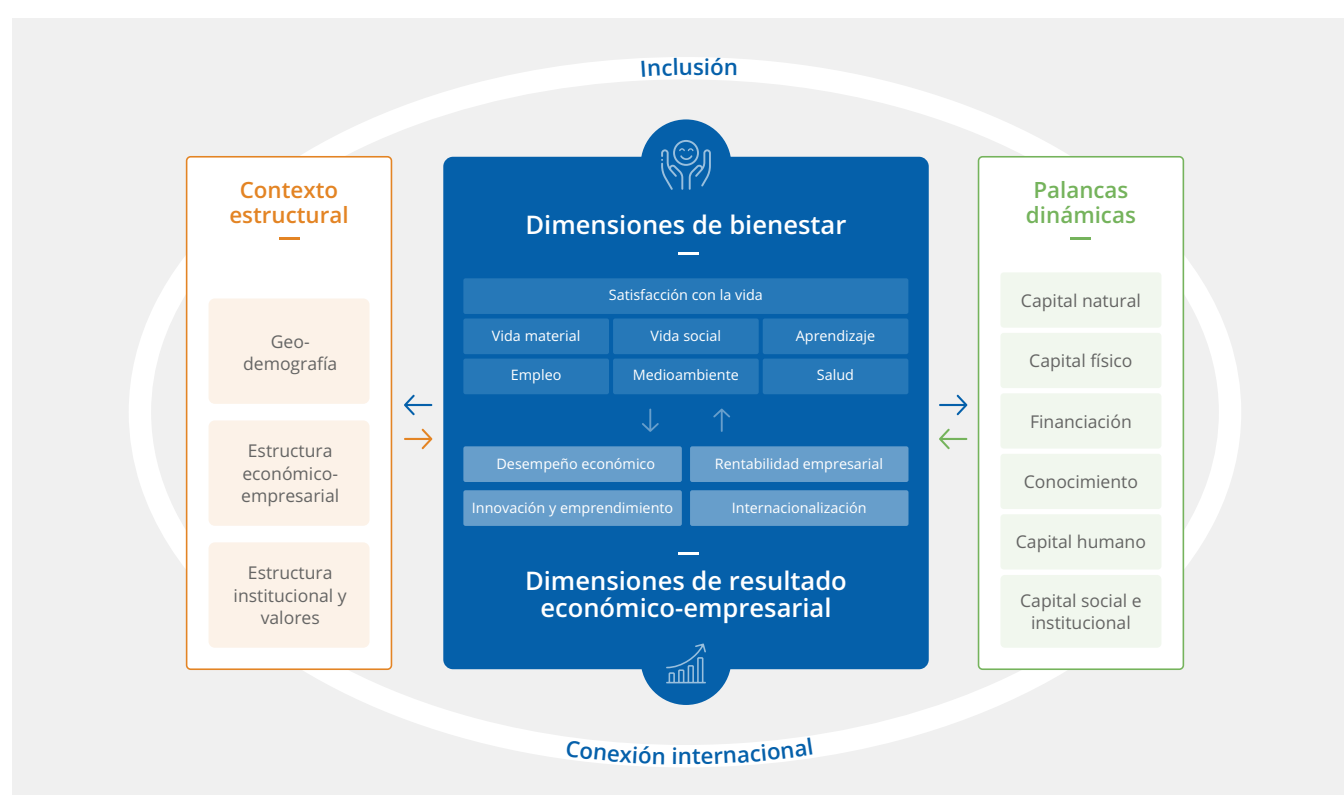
Inclusión

Contexto estructural

Geo-demografía

Estructura económico-empresarial

Estructura institucional y valores

Dimensiones de bienestar

Satisfacción con la vida

Vida material | Vida social | Aprendizaje

Empleo | Medioambiente | Salud

Desempeño económico | Rentabilidad empresarial

Innovación y emprendimiento | Internacionalización

Dimensiones de resultado económico-empresarial

Palancas dinámicas

Capital natural

Capital físico

Financiación

Conocimiento

Capital humano

Capital social e institucional

Conexión internacional